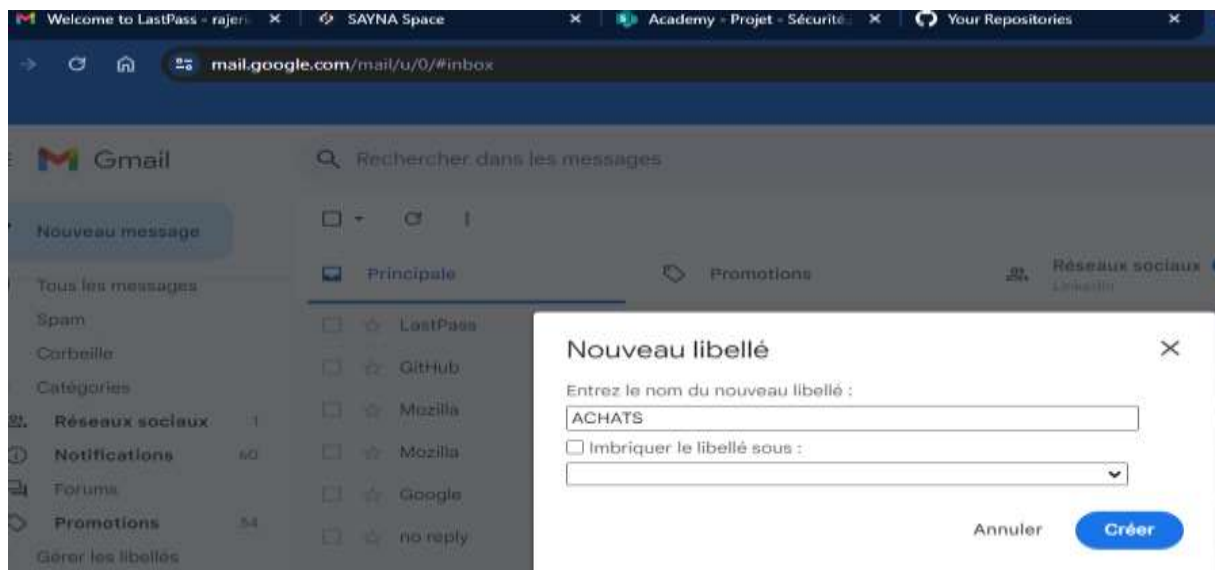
Welcome to LastPass - rajer ×
SAYNA Space ×
Academy - Projet - Sécurité ×
Your Repositories ×

mail.google.com/mail/u/0/#inbox

Gmail

Rechercher dans les messages

Nouveau message

Tous les messages
Spam
Corbeille
Catégories
Réseaux sociaux 1
Notifications 60
Forums
Promotions 54
Gérer les libellés

Principale
Promotions
Réseaux sociaux
LinkedIn

LastPass
GitHub
Mozilla
Mozilla
Google
no reply

Nouveau libellé
Entrez le nom du nouveau libellé :
ACHATS
Imbriquer le libellé sous :
Annuler
Créer